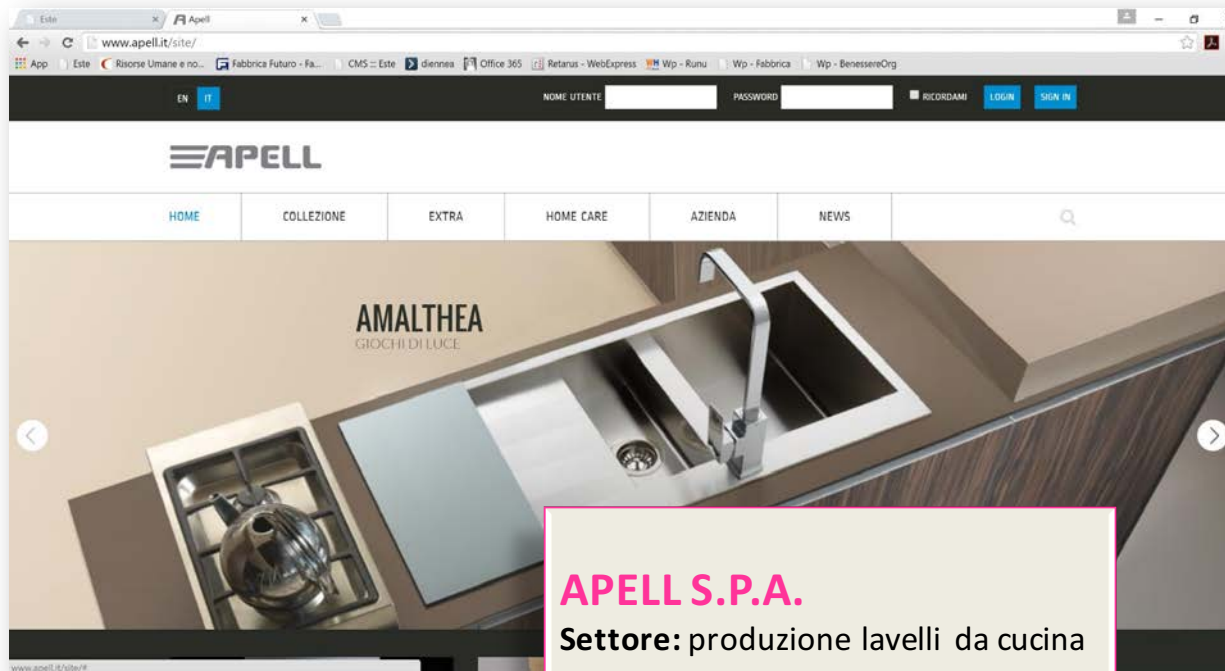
Este
Apell
www.apell.it/site/
App | Este | Risorse Umane e no... | Fabbrica Futuro - Fa... | CMS :: Este | diennea | Office 365 | Retarus - WebExpress | Wp - Runu | Wp - Fabbrica | Wp - BenessereOrg

EN IT
NOME UTENTE
PASSWORD
RICORDAMI
LOGIN
SIGN IN

APELL

HOME
COLLEZIONE
EXTRA
HOME CARE
AZIENDA
NEWS

AMALTHEA
GIOCHI DI LUCE

APELL S.P.A.
Settore: produzione lavelli da cucina

www.apell.it/site/#